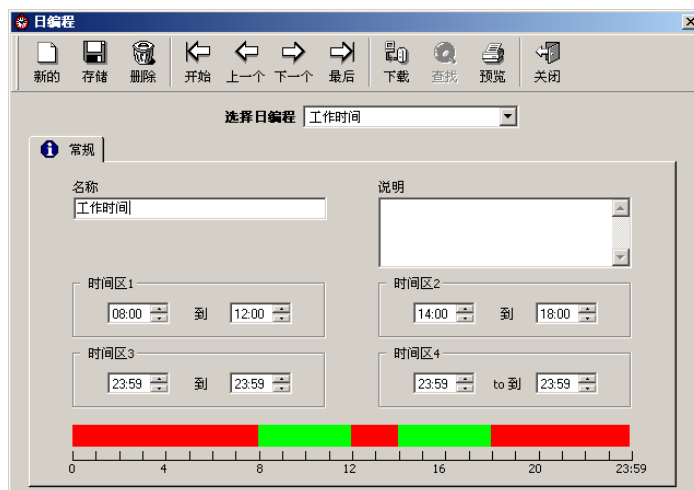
日编程

新的 存储 删除 开始 上一个 下一个 最后 下载 查找 预览 关闭

选择日编程 工作时间

常规

名称
工作时间

说明

时间区1
08:00 到 12:00

时间区2
14:00 到 18:00

时间区3
23:59 到 23:59

时间区4
23:59 to 到 23:59

0 4 8 12 16 20 23:59